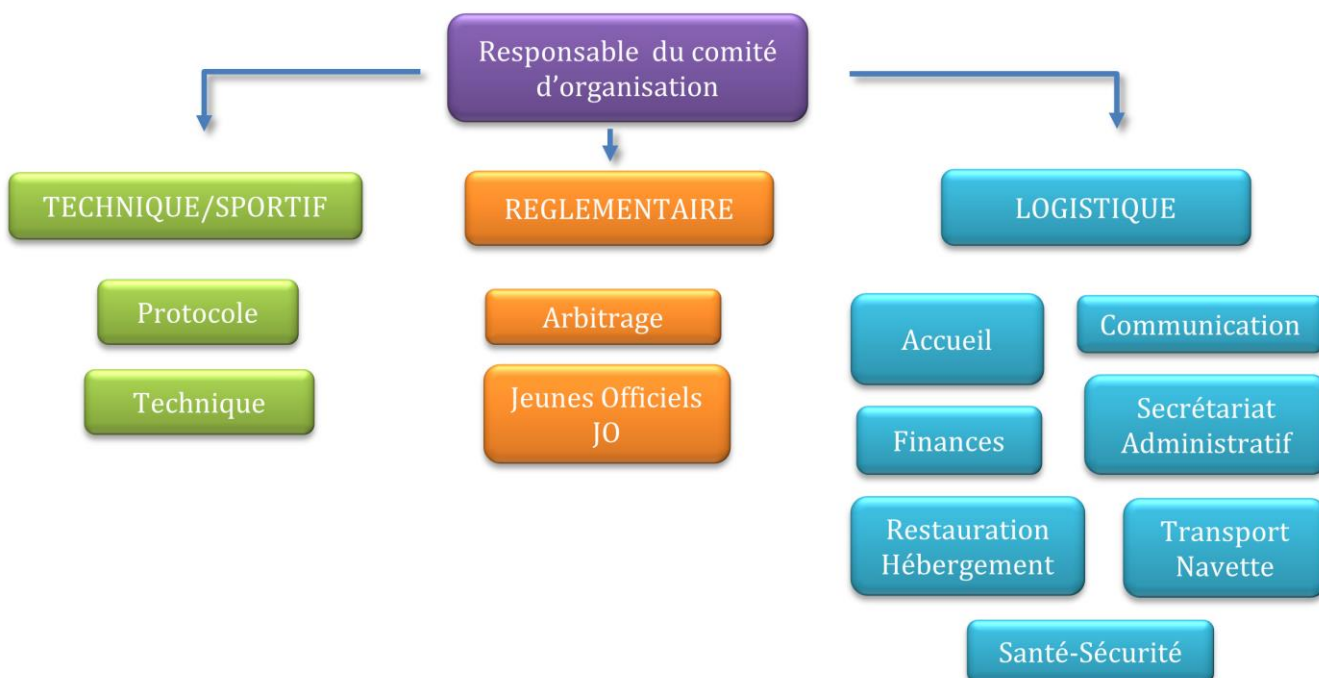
Responsable du comité d'organisation

TECHNIQUE/SPORTIF

Protocole

Technique

REGLEMENTAIRE

Arbitrage

Jeunes Officiels JO

LOGISTIQUE

Accueil

Communication

Finances

Secrétariat Administratif

Restauration Hébergement

Transport Navette

Santé-Sécurité